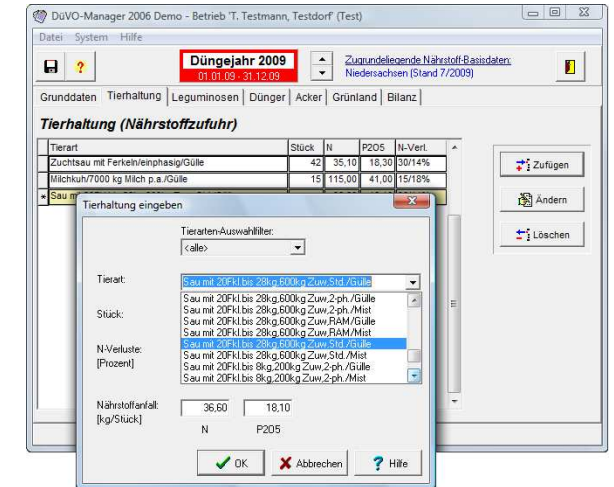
DüVO-Manager 2006 Demo - Betrieb 'T. Testmann, Testdorf' (Test)

Datei System Hilfe

Düngejahr 2009
01.01.09 - 31.12.09

Zugrundeliegende Nährstoff-Basisdaten: Niedersachsen (Stand 7/2009)

Grunddaten | Tierhaltung | Leguminosen | Dünger | Acker | Grünland | Bilanz

Tierhaltung (Nährstoffzufuhr)

| Tierart | Stück | N | P2O5 | N-Verl. |
|---|---|---|---|---|
| Zuchtsau mit Ferkeln/einphasig/Gülle | 42 | 35,10 | 18,30 | 30/14% |
| Milchkuh/7000 kg Milch p.a./Gülle | 15 | 115,00 | 41,00 | 15/18% |
| Sau m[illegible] | | | | |

Zufügen

Ändern

Löschen

Tierhaltung eingeben

Tierarten-Auswahlfilter:
<alle>

Tierart:
Sau mit 20Fkl.bis 28kg,600kg Zuw,Std./Gülle

Sau mit 20Fkl.bis 28kg,600kg Zuw,2-ph./Gülle
Sau mit 20Fkl.bis 28kg,600kg Zuw,2-ph./Mist
Sau mit 20Fkl.bis 28kg,600kg Zuw,RAM/Gülle
Sau mit 20Fkl.bis 28kg,600kg Zuw,RAM/Mist
Sau mit 20Fkl.bis 28kg,600kg Zuw,Std./Gülle
Sau mit 20Fkl.bis 28kg,600kg Zuw,Std./Mist
Sau mit 20Fkl.bis 8kg,200kg Zuw,2-ph./Gülle
Sau mit 20Fkl.bis 8kg,200kg Zuw,2-ph./Mist

Stück:

N-Verluste:
[Prozent]

Nährstoffanfall:
[kg/Stück]

36,60 18,10
N P205

OK
Abbrechen
Hilfe